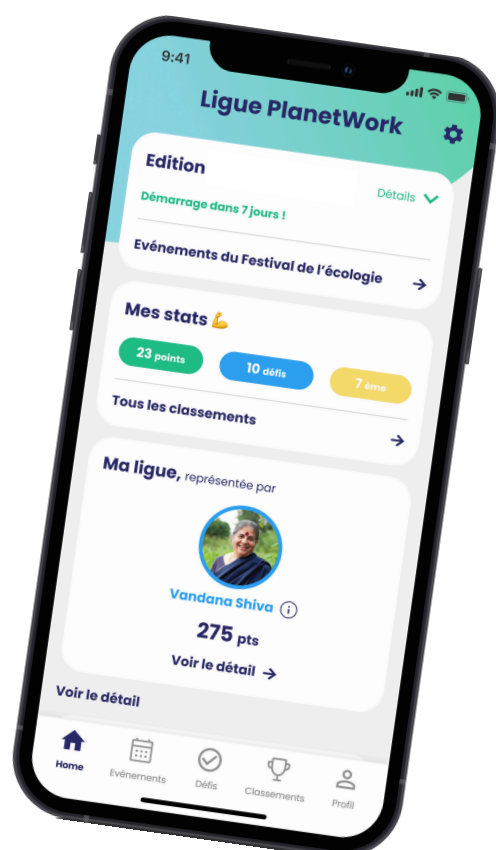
9:41

Ligue PlanetWork

Edition

Démarrage dans 7 jours !

Détails

Evénements du Festival de l'écologie

Mes stats 💪

23 points

10 défis

7 ème

Tous les classements

Ma ligue, représentée par

Vandana Shiva

275 pts

Voir le détail

Voir le détail

Home

Evénements

Défis

Classements

Profil